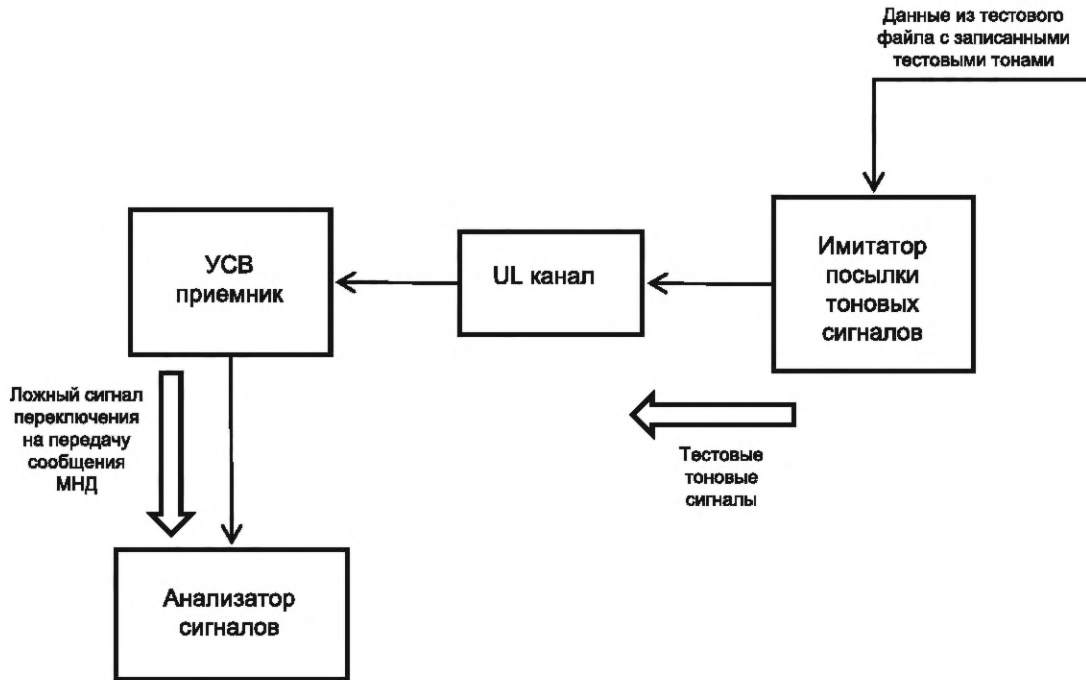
Данные из тестового файла с записанными тестовыми тонами

УСВ приемник

UL канал

Имитатор посылки тоновых сигналов

Ложный сигнал переключения на передачу сообщения МНД

Тестовые тоновые сигналы

Анализатор сигналов